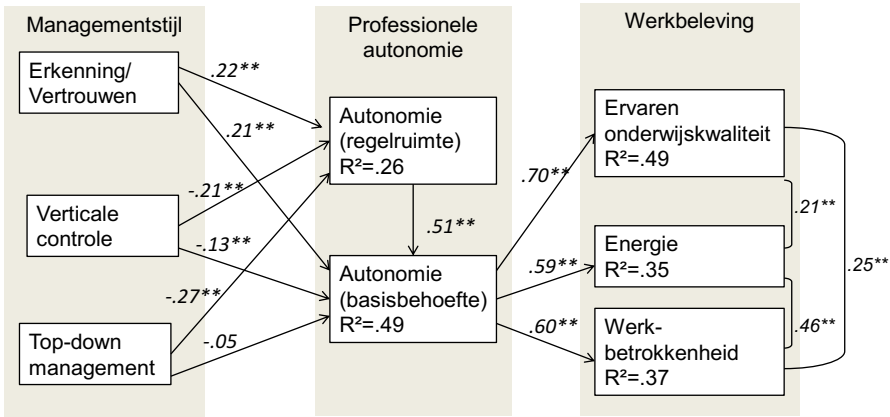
Managementstijl

Professionele autonomie

Werkbeleving

Erkenning/ Vertrouwen

.22**

.21**

Verticale controle

-.21**

-.13**

Top-down management

-.27**

-.05

Autonomie (regelruimte) R²=.26

.51**

Autonomie (basisbehoefte) R²=.49

.70**

.59**

.60**

Ervaren onderwijskwaliteit R²=.49

Energie R²=.35

Werkbetrokkenheid R²=.37

.21**

.46**

.25**